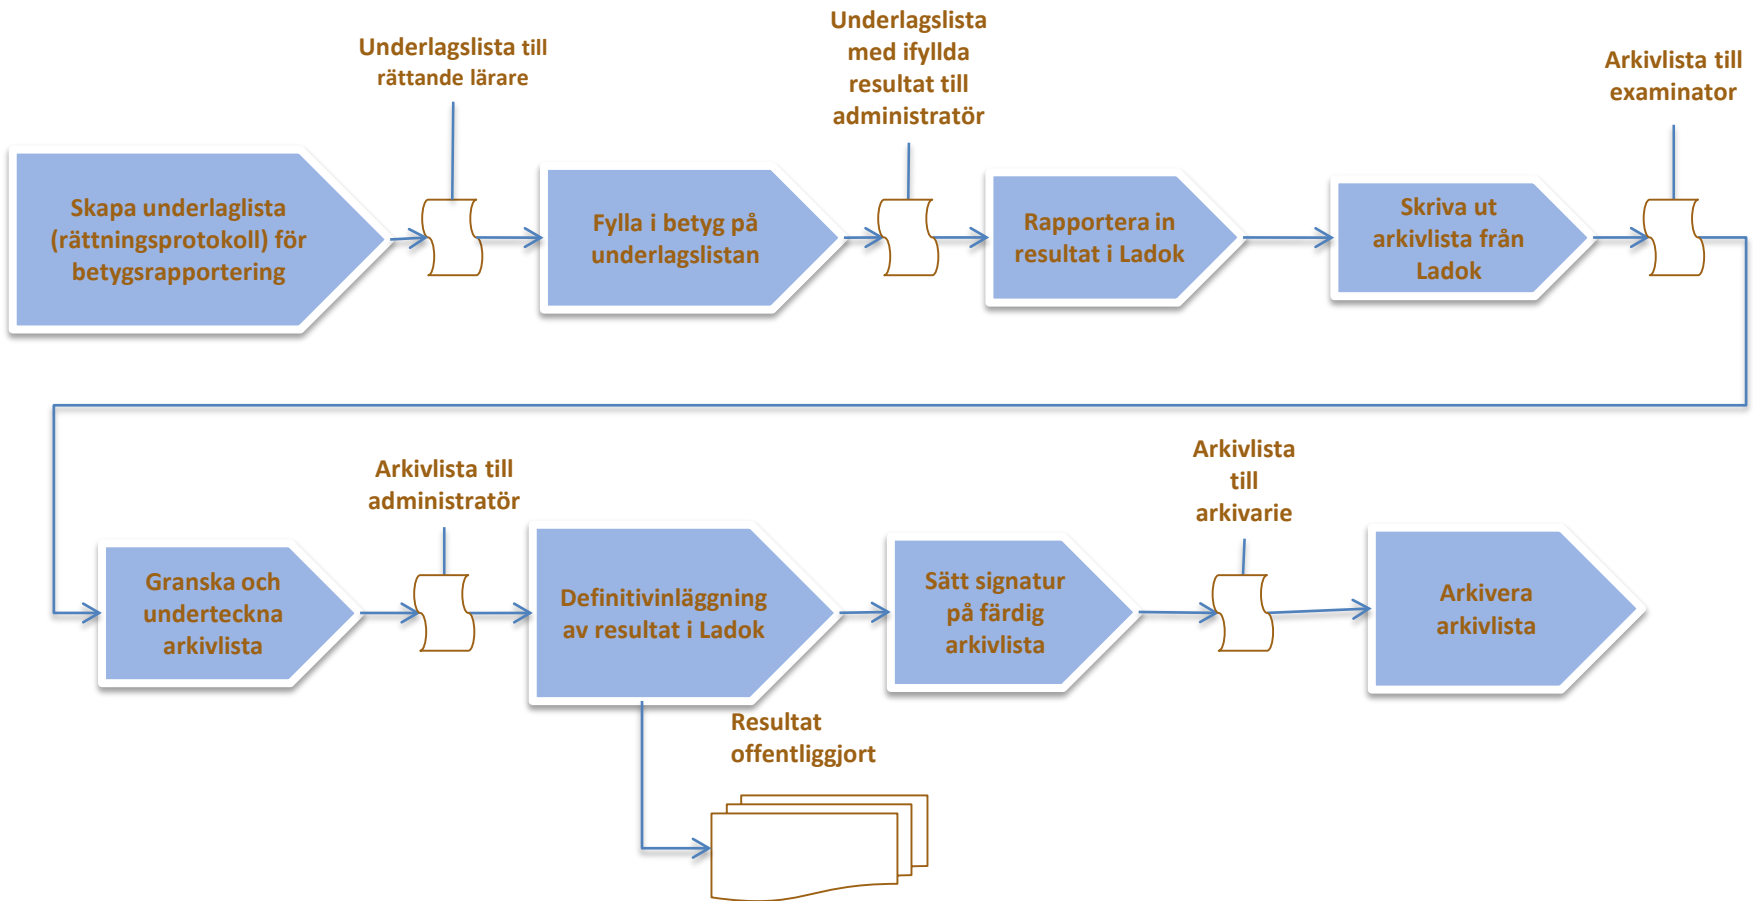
Skapa underlaglista (rättningsprotokoll) för betygsrapportering

Underlagslista till rättande lärare

Fylla i betyg på underlagslistan

Underlagslista med ifyllda resultat till administratör

Rapportera in resultat i Ladok

Skriva ut arkivlista från Ladok

Arkivlista till examinator

Granska och underteckna arkivlista

Arkivlista till administratör

Definitivinläggning av resultat i Ladok

Resultat offentliggjort

Sätt signatur på färdig arkivlista

Arkivlista till arkivarie

Arkivera arkivlista